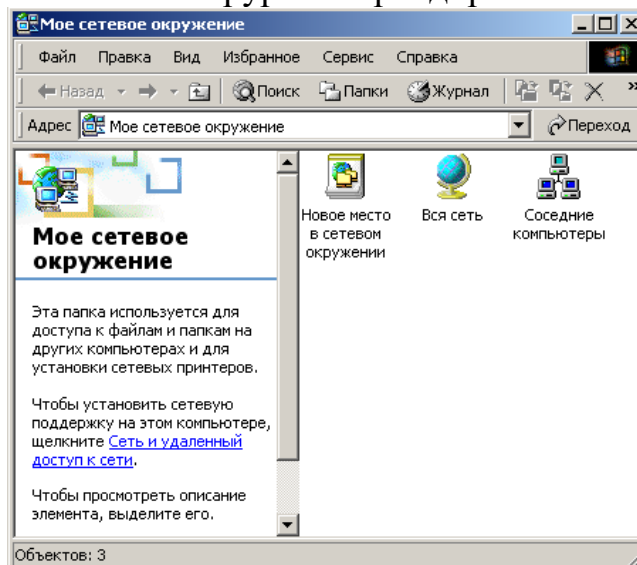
Мое сетевое окружение

Файл Правка Вид Избранное Сервис Справка

Назад Поиск Папки Журнал

Адрес Мое сетевое окружение Переход

Мое сетевое окружение

Эта папка используется для доступа к файлам и папкам на других компьютерах и для установки сетевых принтеров.

Чтобы установить сетевую поддержку на этом компьютере, щелкните Сеть и удаленный доступ к сети.

Чтобы просмотреть описание элемента, выделите его.

Новое место в сетевом окружении

Вся сеть

Соседние компьютеры

Объектов: 3